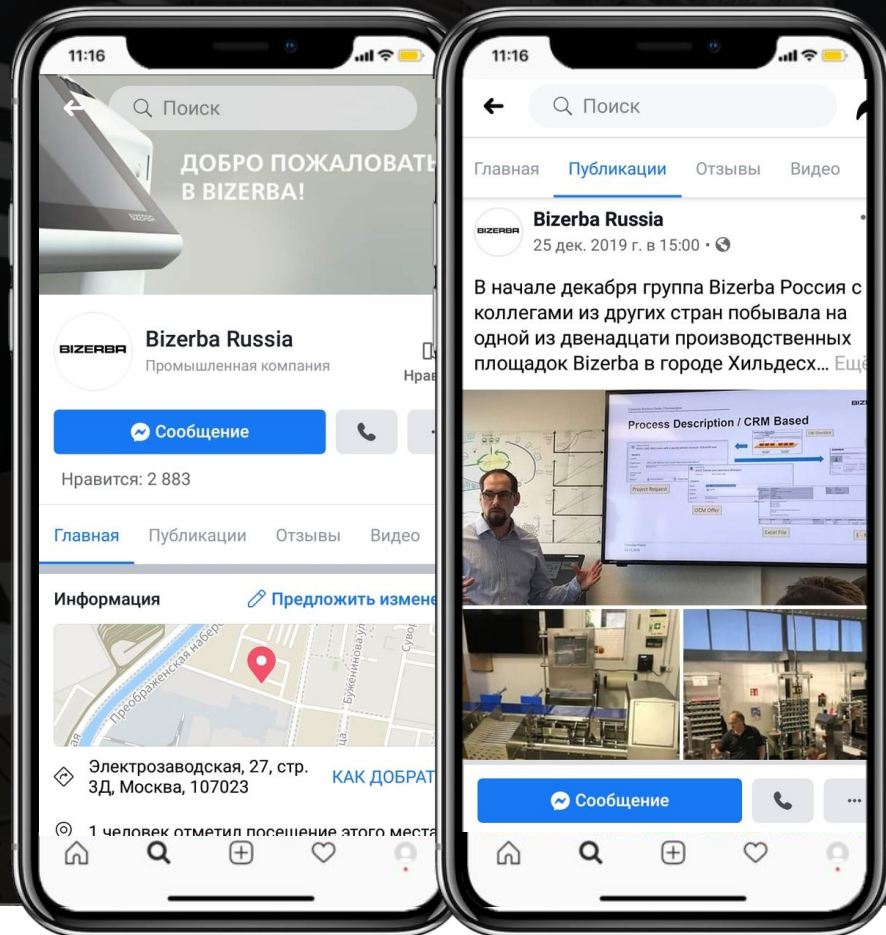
11:16

Поиск

ДОБРО ПОЖАЛОВАТЬ В BIZERBA!

BIZERBA

Bizerba Russia

Промышленная компания

Нрав

Сообщение

Нравится: 2 883

Главная Публикации Отзывы Видео

Информация

Предложить измене

Преображенская набер.

Буженинова ул.

Суво

Электрозаводская, 27, стр. 3Д, Москва, 107023

КАК ДОБРАТ

1 человек отметил посещение этого места

11:16

Поиск

Главная Публикации Отзывы Видео

BIZERBA

Bizerba Russia

25 дек. 2019 г. в 15:00 •

В начале декабря группа Bizerba Россия с коллегами из других стран побывала на одной из двенадцати производственных площадок Bizerba в городе Хильдесх... Ещё

Process Description / CRM Based

Project Request

OCM Offer

Excel File

Сообщение